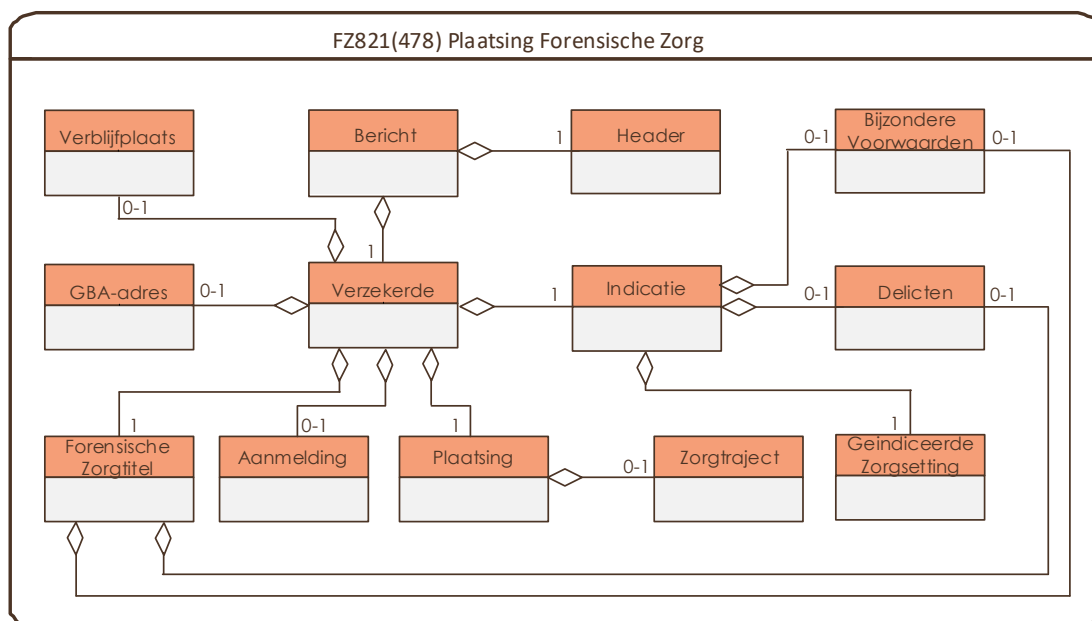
FZ821(478) Plaatsing Forensische Zorg

Verblijfplaats

Bericht

1

Header

0-1

Bijzondere Voorwaarden

0-1

0-1

1

GBA-adres

0-1

Verzekerde

1

Indicatie

0-1

Delicten

0-1

1

0-1

1

1

Forensische Zorgtitel

Aanmelding

Plaatsing

0-1

Zorgtraject

Geindiceerde Zorgsetting